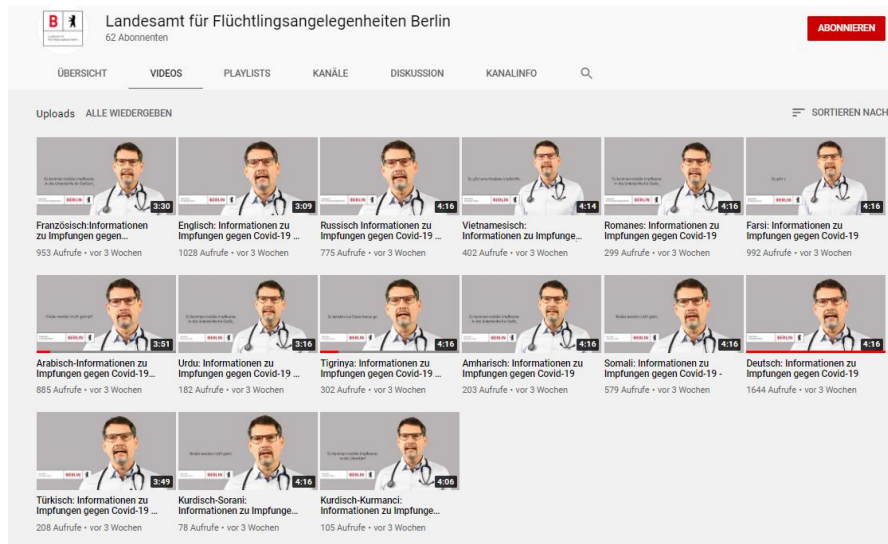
Landesamt für Flüchtlingsangelegenheiten Berlin
62 Abonnenten

ABONNIEREN

ÜBERSICHT VIDEOS PLAYLISTS KANÄLE DISKUSSION KANALINFO

Uploads ALLE WIEDERGEBEN

SORTIEREN NACH

3:30
Französisch:Informationen zu Impfungen gegen...
953 Aufrufe • vor 3 Wochen

3:09
Englisch: Informationen zu Impfungen gegen Covid-19 ...
1028 Aufrufe • vor 3 Wochen

4:16
Russisch Informationen zu Impfungen gegen Covid-19 ...
775 Aufrufe • vor 3 Wochen

4:14
Vietnamesisch: Informationen zu Impfunge...
402 Aufrufe • vor 3 Wochen

4:16
Romanes: Informationen zu Impfungen gegen Covid-19
299 Aufrufe • vor 3 Wochen

4:16
Farsi: Informationen zu Impfungen gegen Covid-19
992 Aufrufe • vor 3 Wochen

3:51
Arabisch-Informationen zu Impfungen gegen Covid-19...
885 Aufrufe • vor 3 Wochen

3:16
Urdu: Informationen zu Impfungen gegen Covid-19 ...
182 Aufrufe • vor 3 Wochen

4:16
Tigrinya: Informationen zu Impfungen gegen Covid-19 ...
302 Aufrufe • vor 3 Wochen

4:16
Amharisch: Informationen zu Impfungen gegen Covid-19
203 Aufrufe • vor 3 Wochen

4:16
Somali: Informationen zu Impfungen gegen Covid-19 -
579 Aufrufe • vor 3 Wochen

4:16
Deutsch: Informationen zu Impfungen gegen Covid-19
1644 Aufrufe • vor 3 Wochen

3:49
Türkisch: Informationen zu Impfungen gegen Covid-19 ...
208 Aufrufe • vor 3 Wochen

4:16
Kurdisch-Sorani: Informationen zu Impfunge...
78 Aufrufe • vor 3 Wochen

4:06
Kurdisch-Kurmanci: Informationen zu Impfunge...
105 Aufrufe • vor 3 Wochen